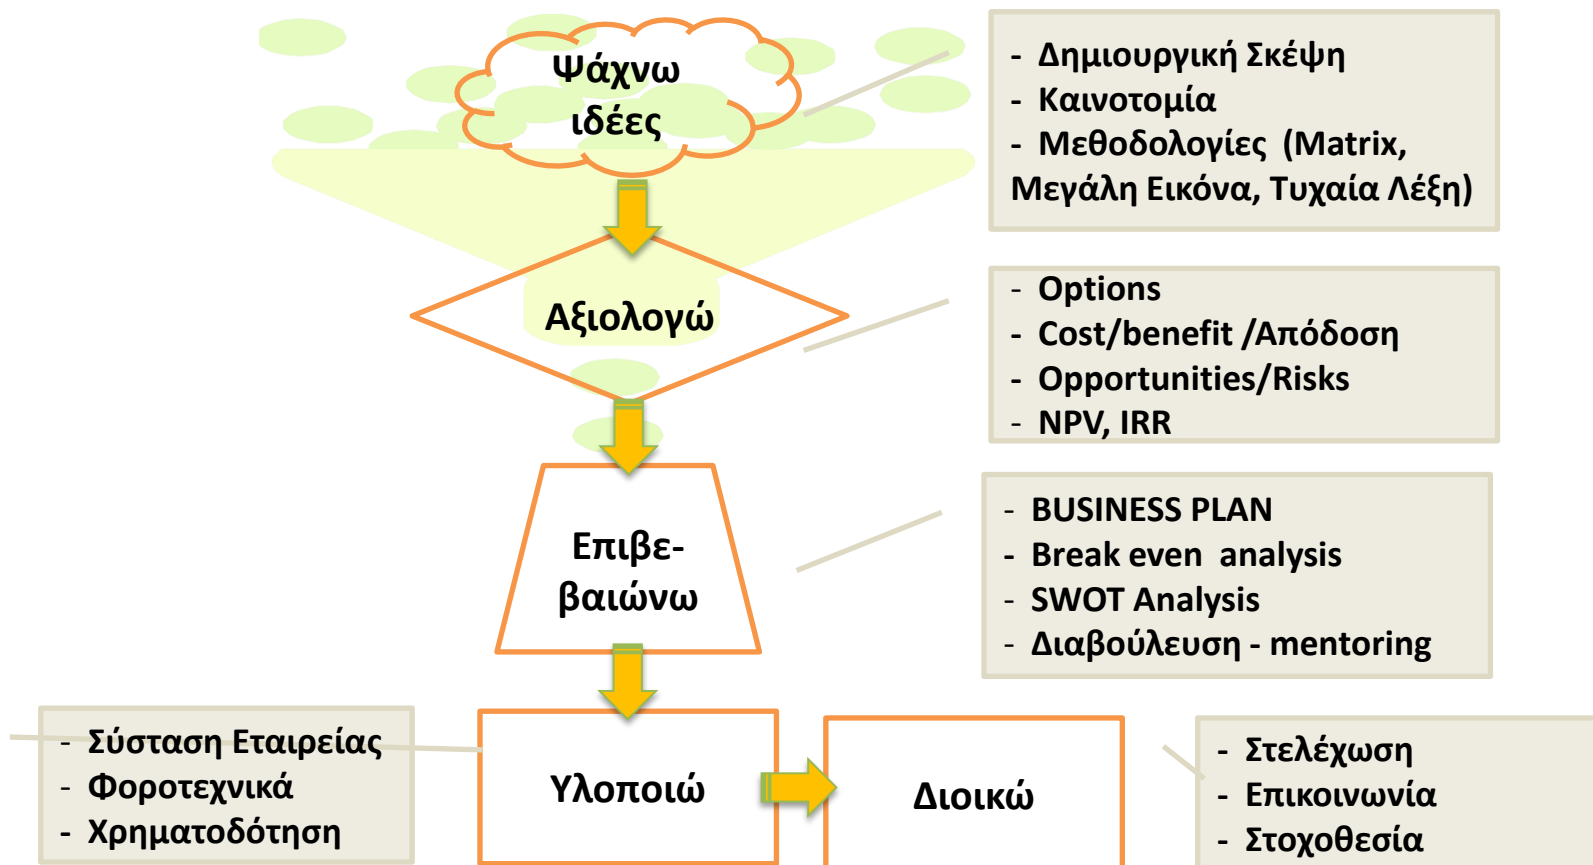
Ψάχνω ιδέες

- Δημιουργική Σκέψη
- Καινοτομία
- Μεθοδολογίες (Matrix, Μεγάλη Εικόνα, Τυχαία Λέξη)

Αξιολογώ

- Options
- Cost/benefit /Απόδοση
- Opportunities/Risks
- NPV, IRR

Επιβε-βαιώνω

- BUSINESS PLAN
- Break even analysis
- SWOT Analysis
- Διαβούλευση - mentoring

- Σύσταση Εταιρείας
- Φοροτεχνικά
- Χρηματοδότηση

Υλοποιώ

Διοικώ

- Στελέχωση
- Επικοινωνία
- Στοχοθεσία